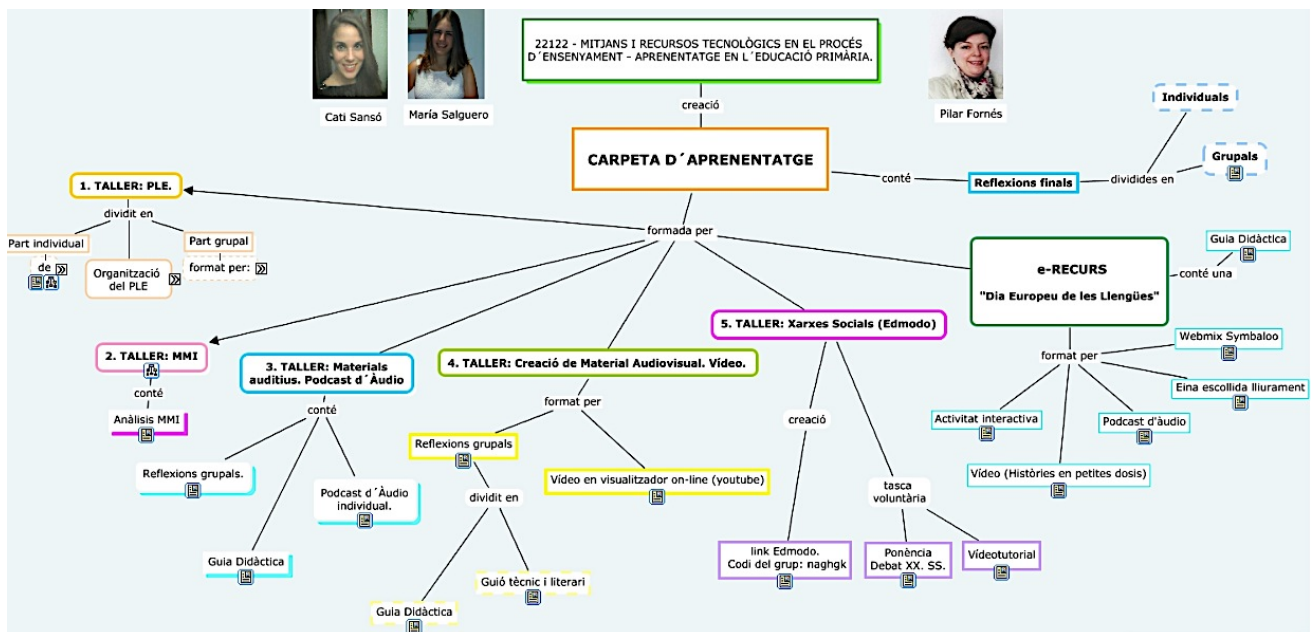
Cati Sansó

María Salguero

22122 - MITJANS I RECURSOS TECNOLÒGICS EN EL PROCÉS D´ENSENYAMENT - APRENENTATGE EN L´EDUCACIÓ PRIMÀRIA.

Pilar Fornés

creació

CARPETA D´APRENENTATGE

conté

Reflexions finals

dividides en

Individuals

Grupals

formada per

1. TALLER: PLE.

dividit en

Part individual

de

Organització del PLE

Part grupal

format per:

e-RECURS

"Dia Europeu de les Llengües"

conté una

Guia Didàctica

2. TALLER: MMI

conté

Anàlisis MMI

3. TALLER: Materials auditius. Podcast d´Àudio

conté

Reflexions grupals.

Podcast d´Àudio individual.

Guia Didàctica

4. TALLER: Creació de Material Audiovisual. Vídeo.

format per

Reflexions grupals

dividit en

Guia Didàctica

Guió tècnic i literari

Vídeo en visualitzador on-line (youtube)

5. TALLER: Xarxes Socials (Edmodo)

creació

link Edmodo. Codi del grup: naghgk

tasca voluntària

Ponència Debat XX. SS.

Vídeotutorial

format per

Webmix Symbaloo

Eina escollida lliurament

Activitat interactiva

Podcast d'àudio

Vídeo (Històries en petites dosis)